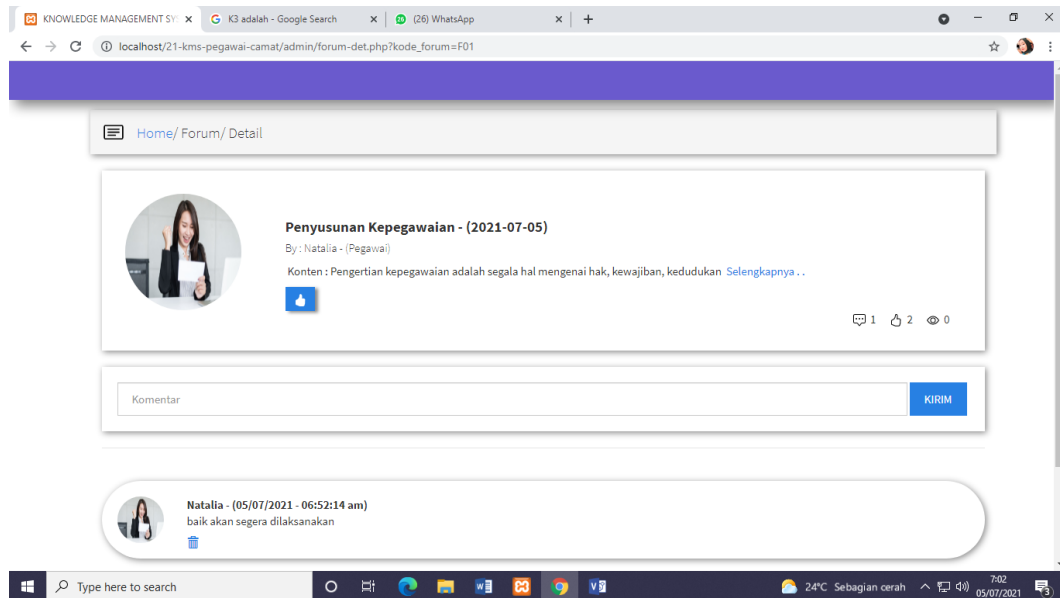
KNOWLEDGE MANAGEMENT SY × | K3 adalah - Google Search × | (26) WhatsApp × | +

localhost/21-kms-pegawai-camat/admin/forum-det.php?kode_forum=F01

Home/ Forum/ Detail

Penyusunan Kepegawaian - (2021-07-05)

By : Natalia - (Pegawai)

Konten : Pengertian kepegawaian adalah segala hal mengenai hak, kewajiban, kedudukan Selengkapnya . .

1 2 0

Komentar

KIRIM

Natalia - (05/07/2021 - 06:52:14 am)

baik akan segera dilaksanakan

Type here to search

24°C Sebagian cerah 7:02 05/07/2021 3